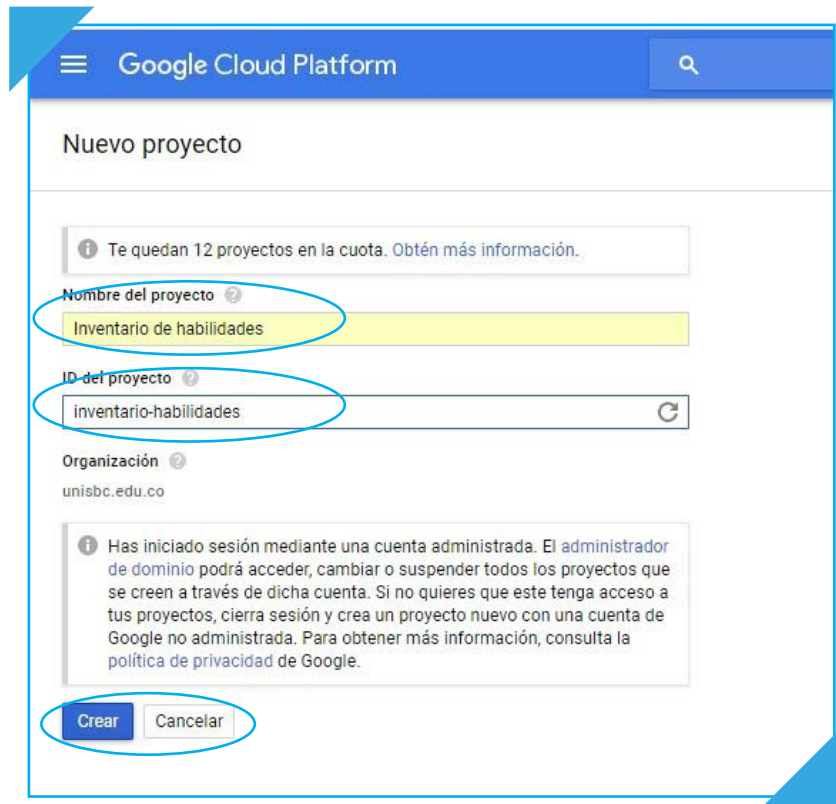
Google Cloud Platform

Nuevo proyecto

Te quedan 12 proyectos en la cuota. Obtén más información.

Nombre del proyecto

Inventario de habilidades

ID del proyecto

inventario-habilidades

Organización

unisbc.edu.co

Has iniciado sesión mediante una cuenta administrada. El administrador de dominio podrá acceder, cambiar o suspender todos los proyectos que se creen a través de dicha cuenta. Si no quieres que este tenga acceso a tus proyectos, cierra sesión y crea un proyecto nuevo con una cuenta de Google no administrada. Para obtener más información, consulta la política de privacidad de Google.

Crear Cancelar